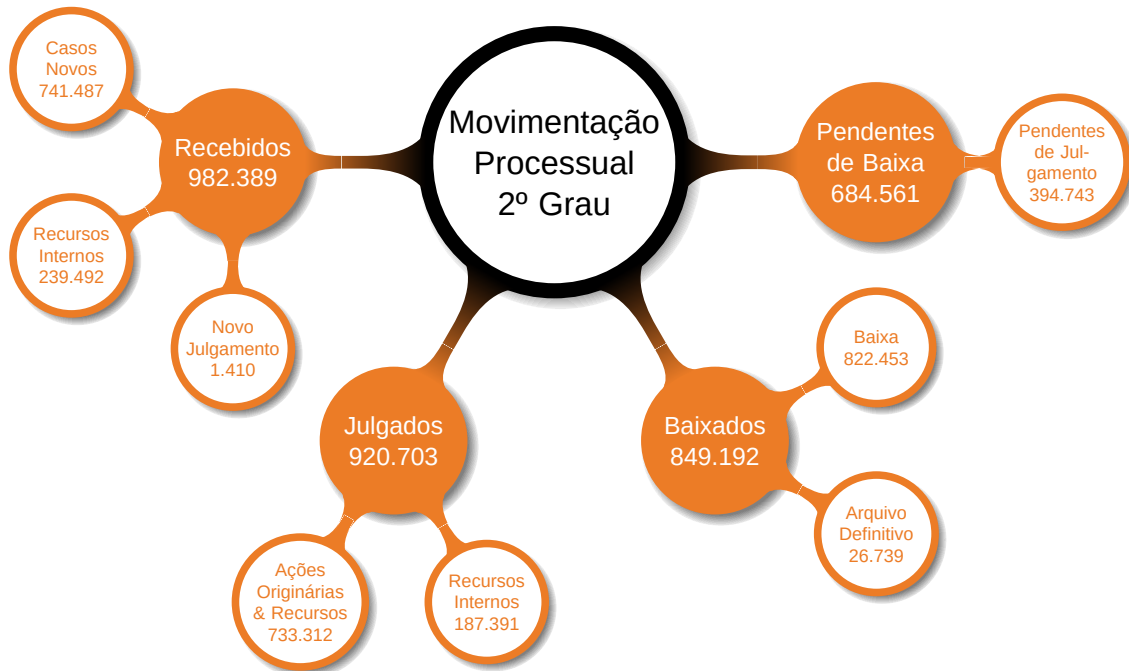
Movimentação Processual 2º Grau

Recebidos 982.389

Casos Novos 741.487

Recursos Internos 239.492

Novo Julgamento 1.410

Julgados 920.703

Ações Originárias & Recursos 733.312

Recursos Internos 187.391

Baixados 849.192

Baixa 822.453

Arquivo Definitivo 26.739

Pendentes de Baixa 684.561

Pendentes de Julgamento 394.743